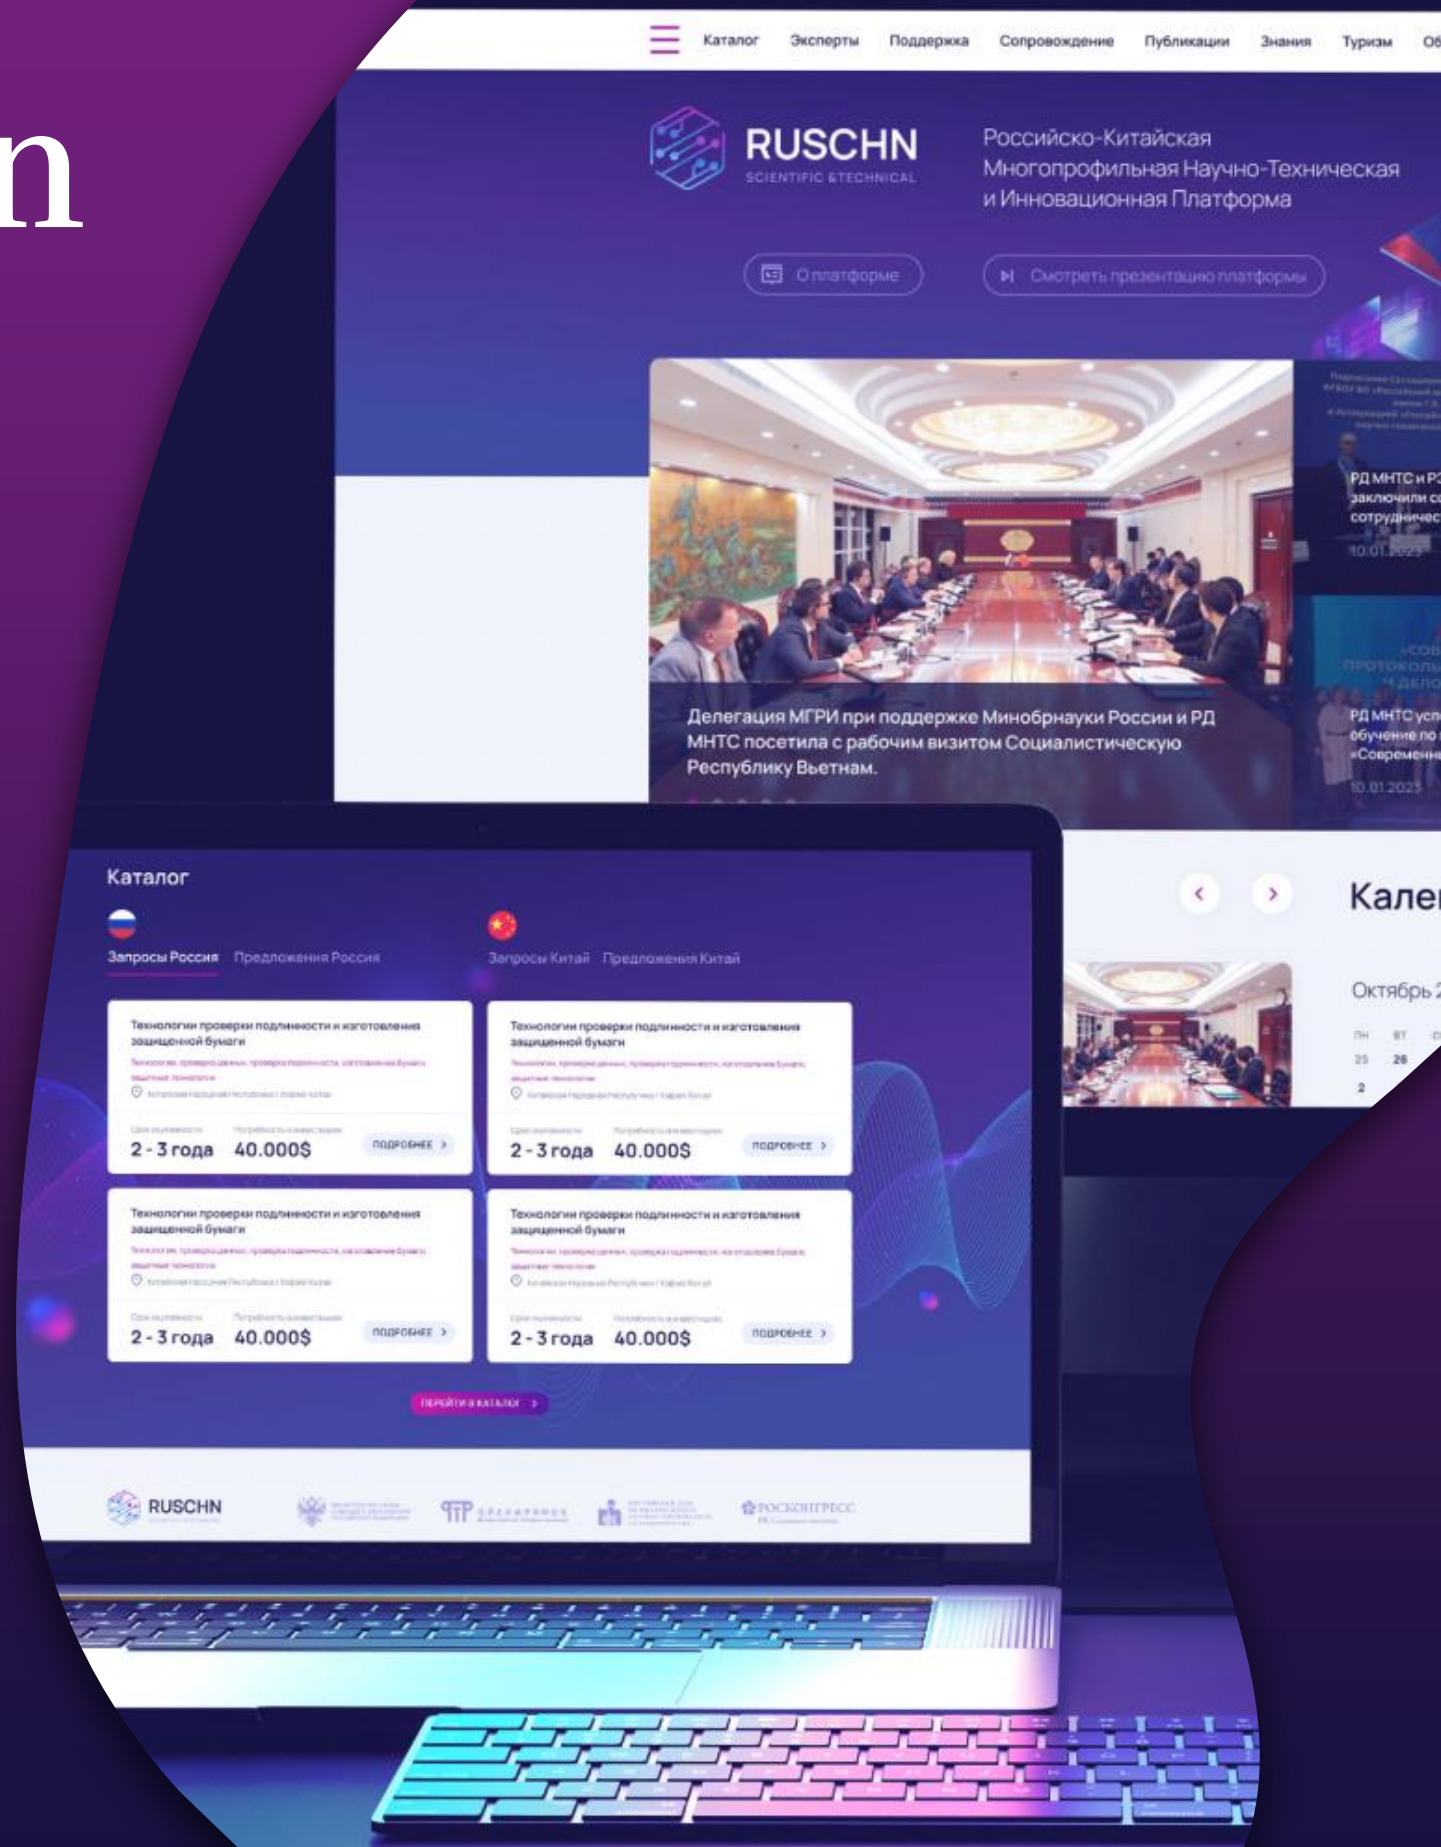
n

Каталог Эксперты Поддержка Сопровождение Публикации Знания Туризм Об

RUSCHN
SCIENTIFIC & TECHNICAL

Российско-Китайская Многопрофильная Научно-Техническая и Инновационная Платформа

О платформе
Смотреть презентацию платформы

Делегация МГРИ при поддержке Минобрнауки России и РД МНТС посетила с рабочим визитом Социалистическую Республику Вьетнам.

РД МНТС и Р3 заключили с сотрудничес
10.01.2023

РД МНТС усп обучение по «Современн
10.01.2023

Кале

Октябрь 2

пн вт
25 26
2

Каталог

Запросы Россия Предложения Россия
Запросы Китай Предложения Китай

Технологии проверки подлинности и изготовления защищенной бумаги
2 - 3 года 40.000$ ПОДРОБНЕЕ

Технологии проверки подлинности и изготовления защищенной бумаги
2 - 3 года 40.000$ ПОДРОБНЕЕ

Технологии проверки подлинности и изготовления защищенной бумаги
2 - 3 года 40.000$ ПОДРОБНЕЕ

Технологии проверки подлинности и изготовления защищенной бумаги
2 - 3 года 40.000$ ПОДРОБНЕЕ

ПЕРЕЙТИ В КАТАЛОГ

RUSCHN
РОСКОНГРЕСС